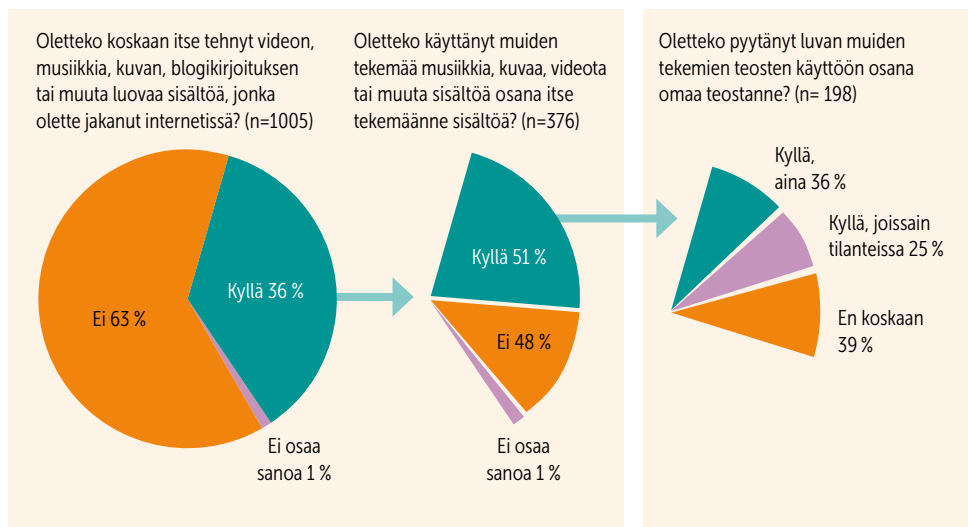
Oletteko koskaan itse tehnyt videon, musiikkia, kuvan, blogikirjoituksen tai muuta luovaa sisältöä, jonka olette jakanut internetissä? (n=1005)

Kyllä 36 %

Ei 63 %

Ei osaa sanoa 1 %

Oletteko käyttänyt muiden tekemää musiikkia, kuvaa, videota tai muuta sisältöä osana itse tekemäänne sisältöä? (n=376)

Kyllä 51 %

Ei 48 %

Ei osaa sanoa 1 %

Oletteko pyytänyt luvan muiden tekemien teosten käyttöön osana omaa teostanne? (n= 198)

Kyllä, aina 36 %

Kyllä, joissain tilanteissa 25 %

En koskaan 39 %